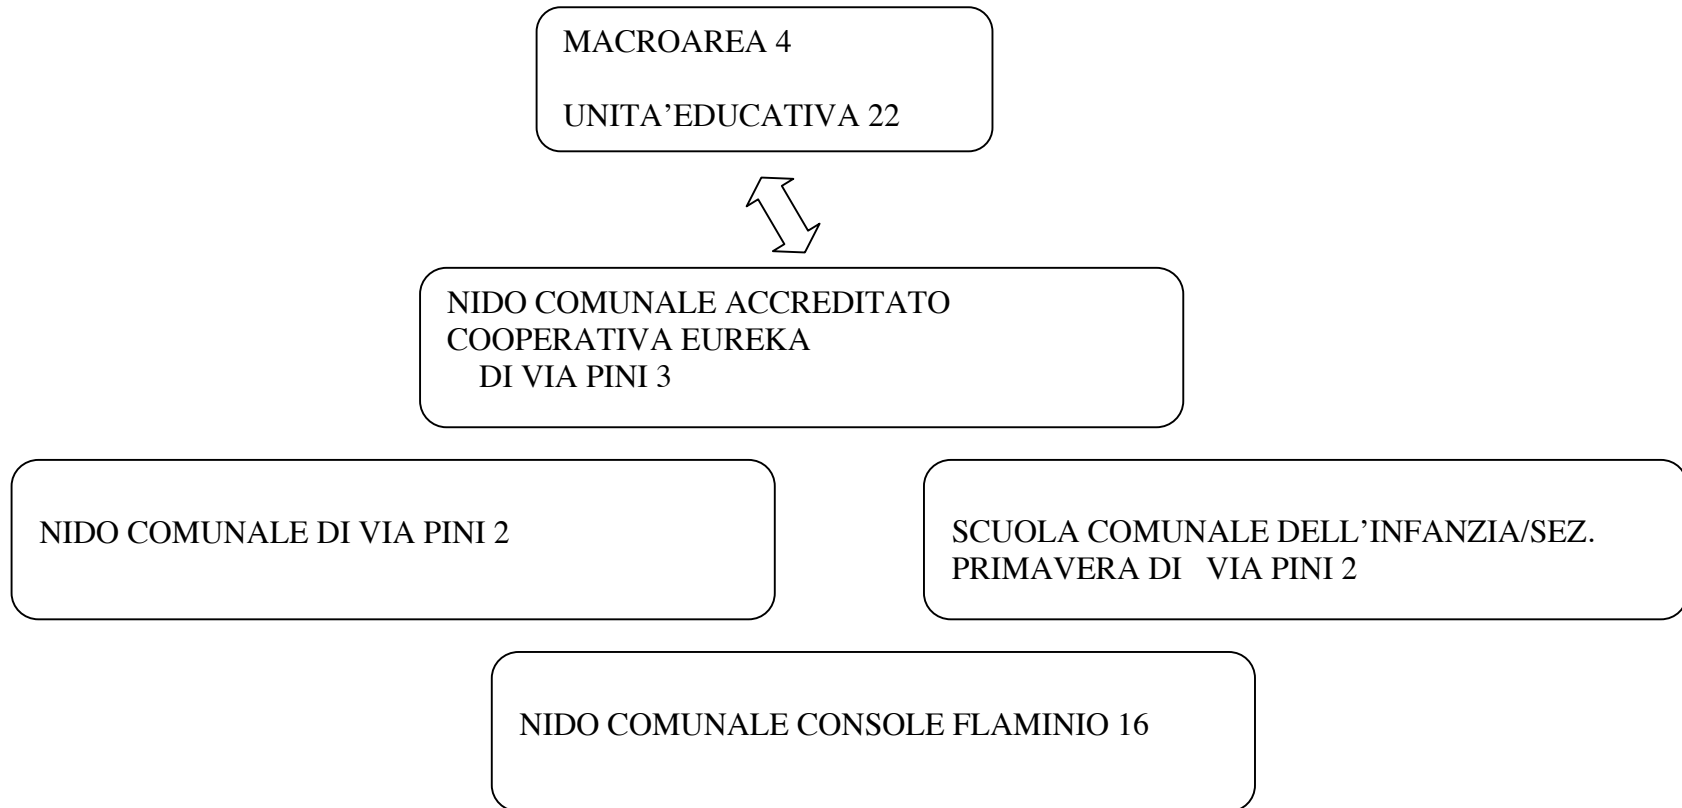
MACROAREA 4

UNITA'EDUCATIVA 22

NIDO COMUNALE ACCREDITATO COOPERATIVA EUREKA DI VIA PINI 3

NIDO COMUNALE DI VIA PINI 2

SCUOLA COMUNALE DELL'INFANZIA/SEZ. PRIMAVERA DI VIA PINI 2

NIDO COMUNALE CONSOLE FLAMINIO 16